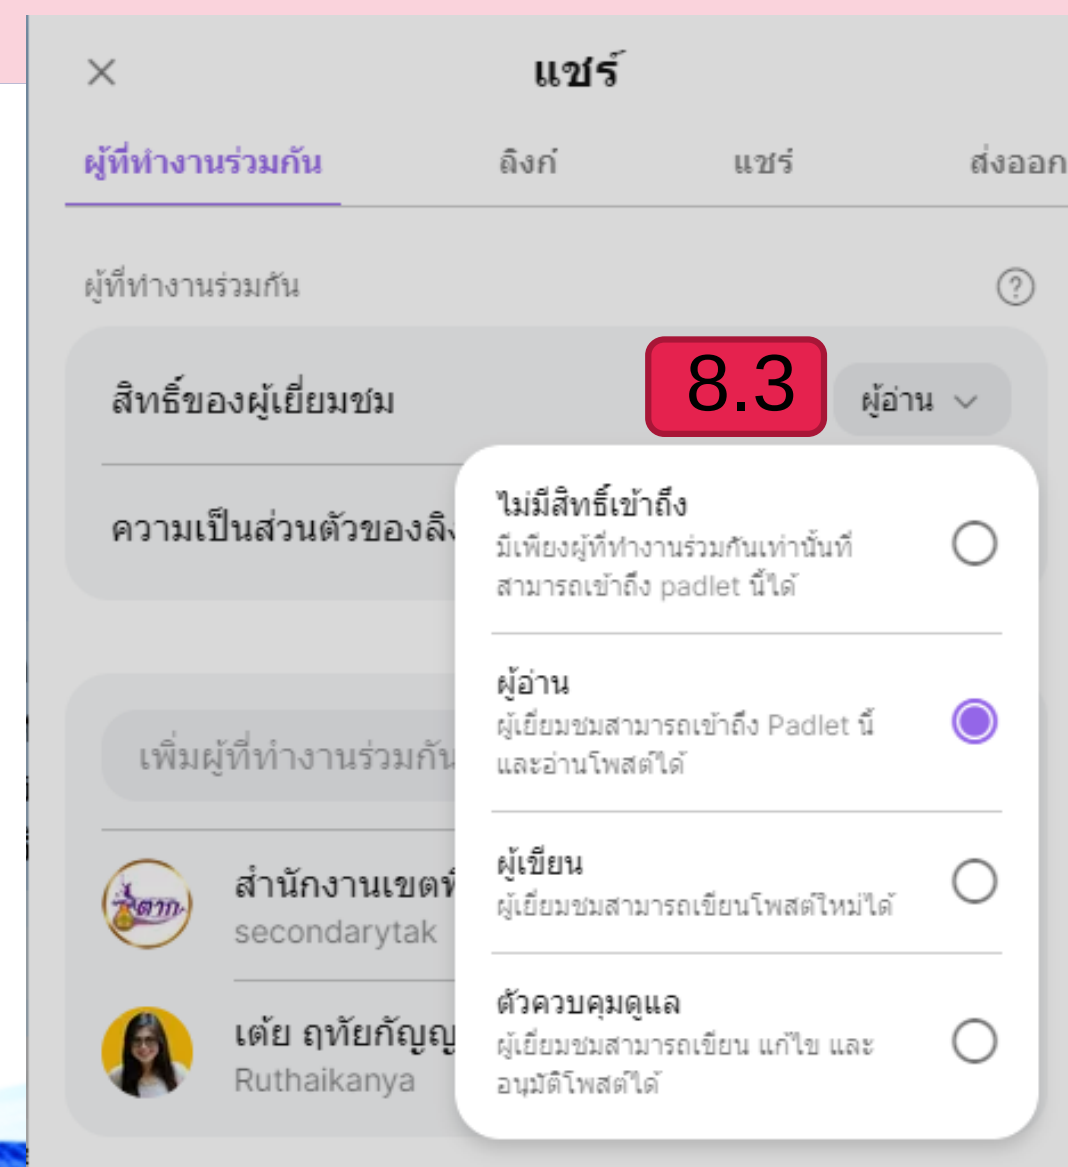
×
แชร์

ผู้ที่ทำงานร่วมกัน ลิงก์ แชร์ ส่งออก

ผู้ที่ทำงานร่วมกัน ?

สิทธิ์ของผู้เยี่ยมชม

8.3

ผู้อ่าน

ความเป็นส่วนตัวของลิ

ไม่มีสิทธิ์เข้าถึง
มีเพียงผู้ที่ทำงานร่วมกันเท่านั้นที่สามารถเข้าถึง padlet นี้ได้

ผู้อ่าน
ผู้เยี่ยมชมสามารถเข้าถึง Padlet นี้และอ่านโพสต์ได้

ผู้เขียน
ผู้เยี่ยมชมสามารถเขียนโพสต์ใหม่ได้

ตัวควบคุมดูแล
ผู้เยี่ยมชมสามารถเขียน แก้ไข และอนุมัติโพสต์ได้

เพิ่มผู้ที่ทำงานร่วมกัน

ตาก

สำนักงานเขตพ
secondarytak

เต้ย ฤทัยกัญญ
Ruthaikanya